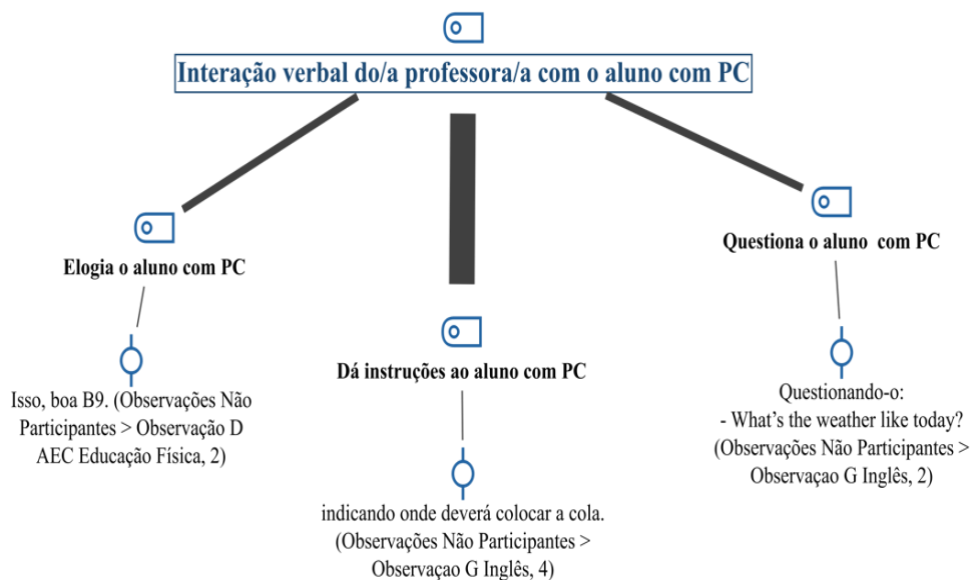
Interação verbal do/a professora/a com o aluno com PC

Elogia o aluno com PC

Isso, boa B9. (Observações Não Participantes > Observação D AEC Educação Física, 2)

Dá instruções ao aluno com PC

indicando onde deverá colocar a cola. (Observações Não Participantes > Observaçao G Inglês, 4)

Questiona o aluno com PC

Questionando-o:
- What's the weather like today? (Observações Não Participantes > Observaçao G Inglês, 2)